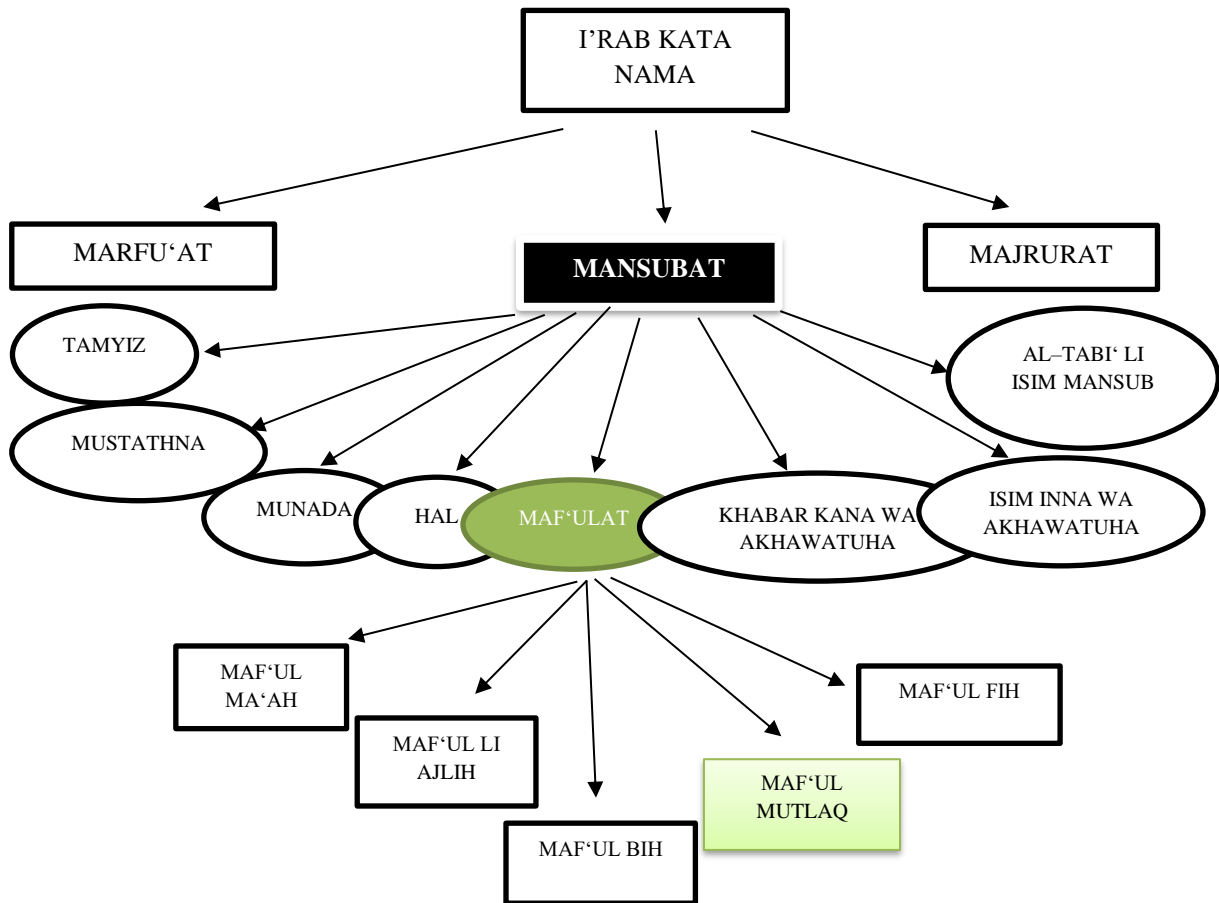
I’RAB KATA NAMA

MARFU‘AT

MANSUBAT

MAJRURAT

TAMYIZ

AL–TABI‘ LI ISIM MANSUB

MUSTATHNA

MUNADA

HAL

MAF‘ULAT

KHABAR KANA WA AKHAWATUHA

ISIM INNA WA AKHAWATUHA

MAF‘UL MA‘AH

MAF‘UL FIH

MAF‘UL LI AJLIH

MAF‘UL MUTLAQ

MAF‘UL BIH